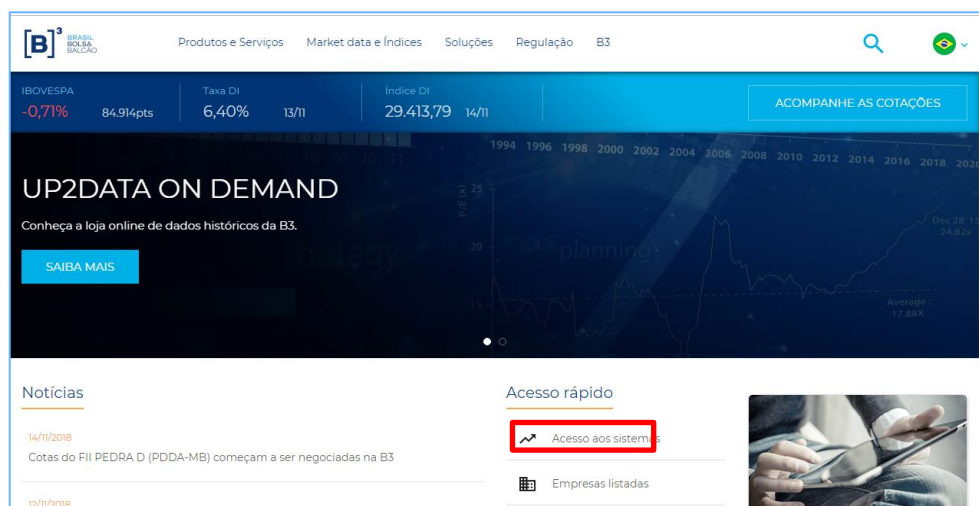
[B]³ BRASIL BOLSA BALCÃO

Produtos e Serviços Market data e Índices Soluções Regulação B3

IBOVESPA
-0,71% 84.914pts

Taxa DI
6,40% 13/11

Índice DI
29.413,79 14/11

ACOMPANHE AS COTAÇÕES

1994 1996 1998 2000 2002 2004 2006 2008 2010 2012 2014 2016 2018 2020

UP2DATA ON DEMAND

Conheça a loja online de dados históricos da B3.

SAIBA MAIS

strategy planning

Dec 28 '15 24,82x

Average 17,88X

25 20 15

Notícias

14/11/2018
Cotas do FII PEDRA D (PDDA-MB) começam a ser negociadas na B3

12/11/2018

Acesso rápido

Acesso aos sistemas

Empresas listadas